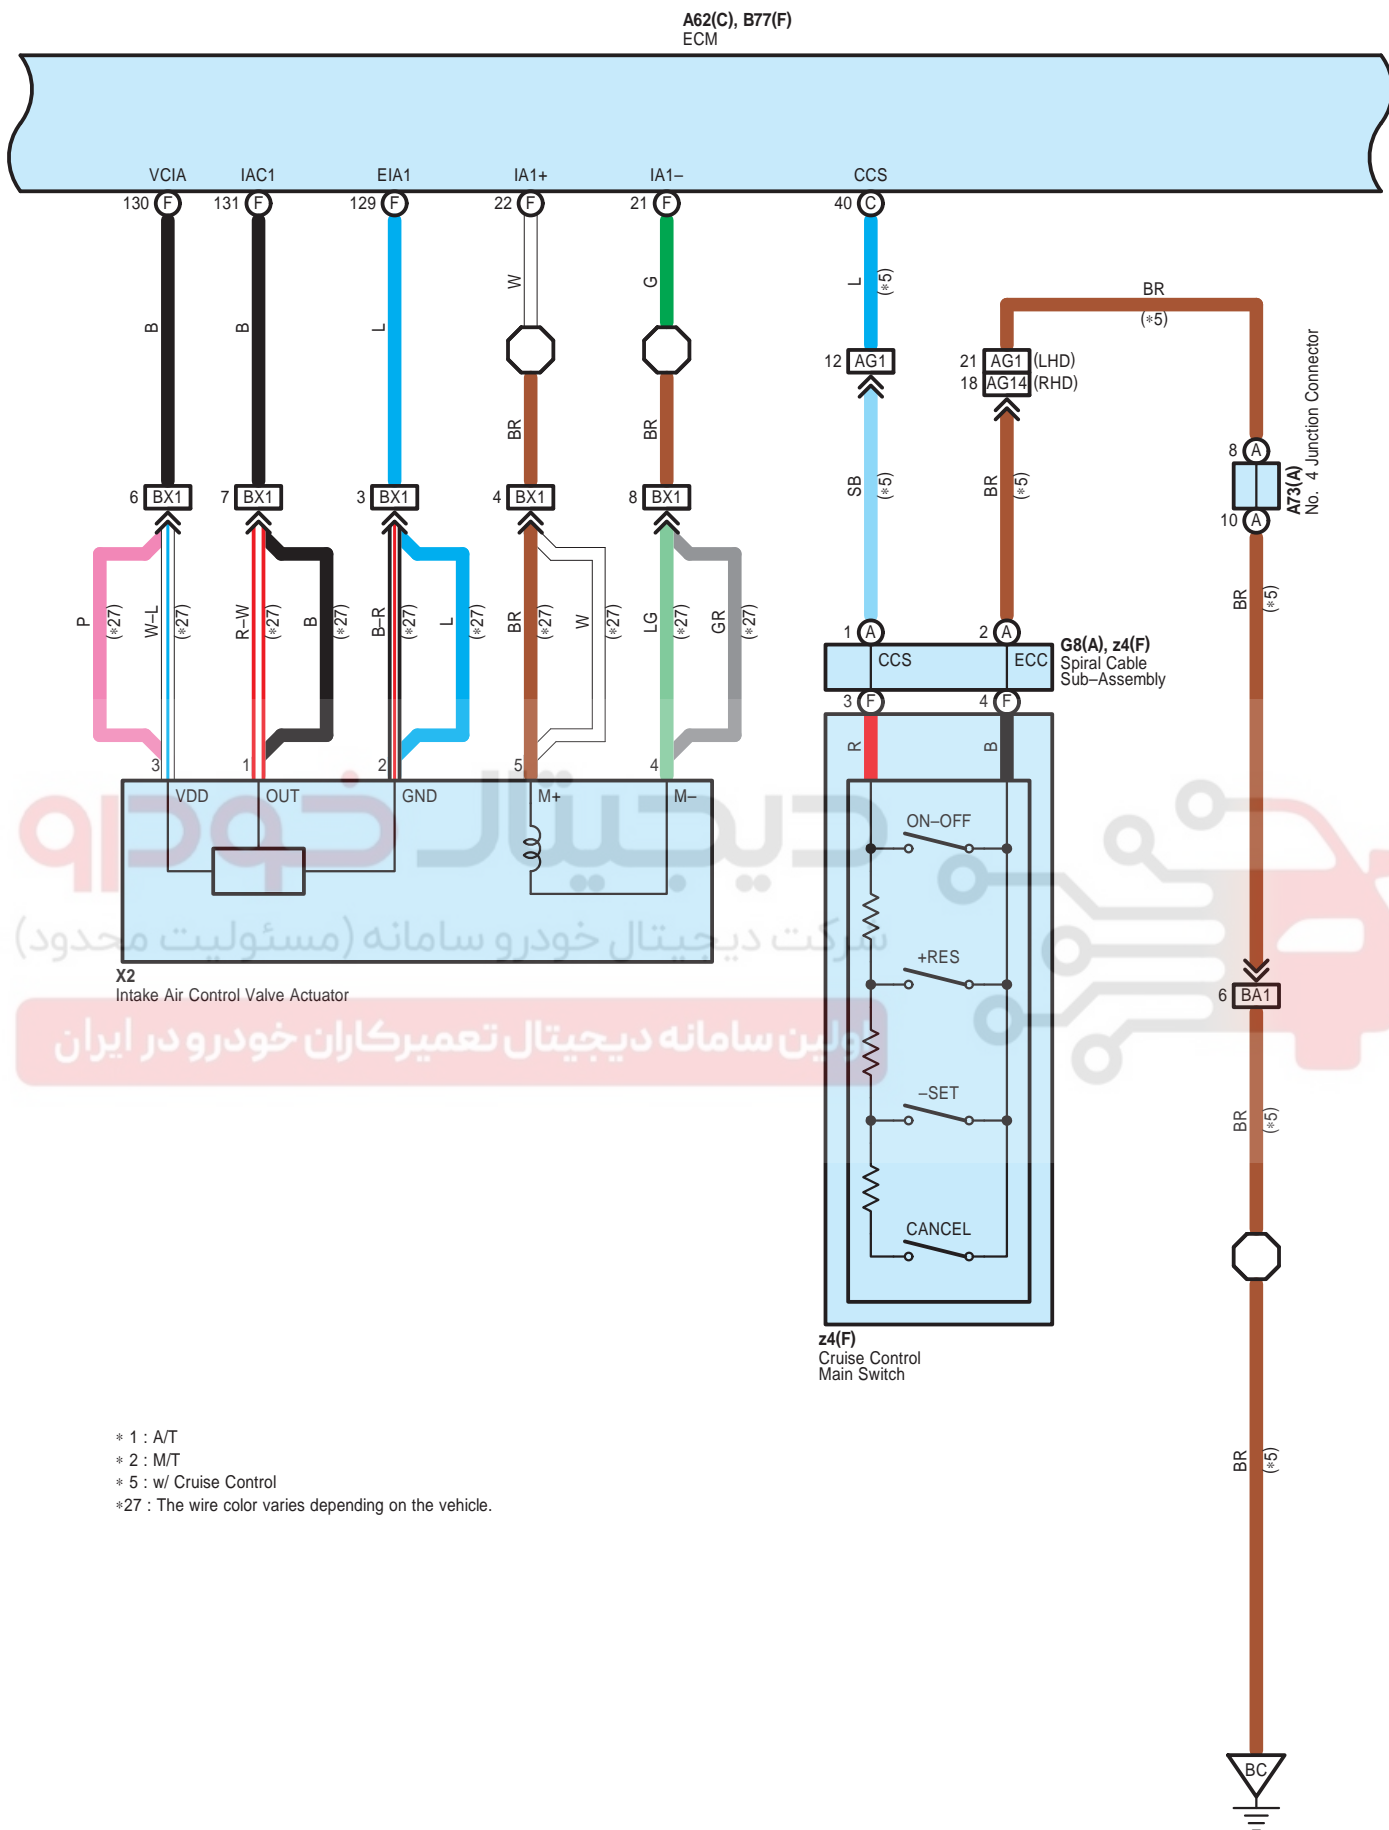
A62(C), B77(F)
ECM

VCIA
130 F
IAC1
131 F
EIA1
129 F
IA1+
22 F
IA1–
21 F
CCS
40 C

B
B
L
W
G
L (*5)

BR
(*5)

BR
BR

12 AG1
21 AG1 (LHD)
18 AG14 (RHD)

8 A
10 A
A73(A)
No. 4 Junction Connector

SB (*5)
BR (*5)

6 BX1
7 BX1
3 BX1
4 BX1
8 BX1

P (*27)
W–L (*27)
R–W (*27)
B (*27)
B–R (*27)
L (*27)
BR (*27)
W (*27)
LG (*27)
GR (*27)

BR (*5)

1 A
2 A
CCS
ECC
G8(A), z4(F)
Spiral Cable
Sub–Assembly
3 F
4 F
R
B

3
1
2
5
4
VDD
OUT
GND
M+
M–

X2
Intake Air Control Valve Actuator

ON–OFF
+RES
–SET
CANCEL

z4(F)
Cruise Control
Main Switch

6 BA1
BR (*5)
BR (*5)
BC

شرکت دیجیتال خودرو سامانه (مسئولیت محدود)
اولین سامانه دیجیتال تعمیرکاران خودرو در ایران

* 1 : A/T
* 2 : M/T
* 5 : w/ Cruise Control
*27 : The wire color varies depending on the vehicle.